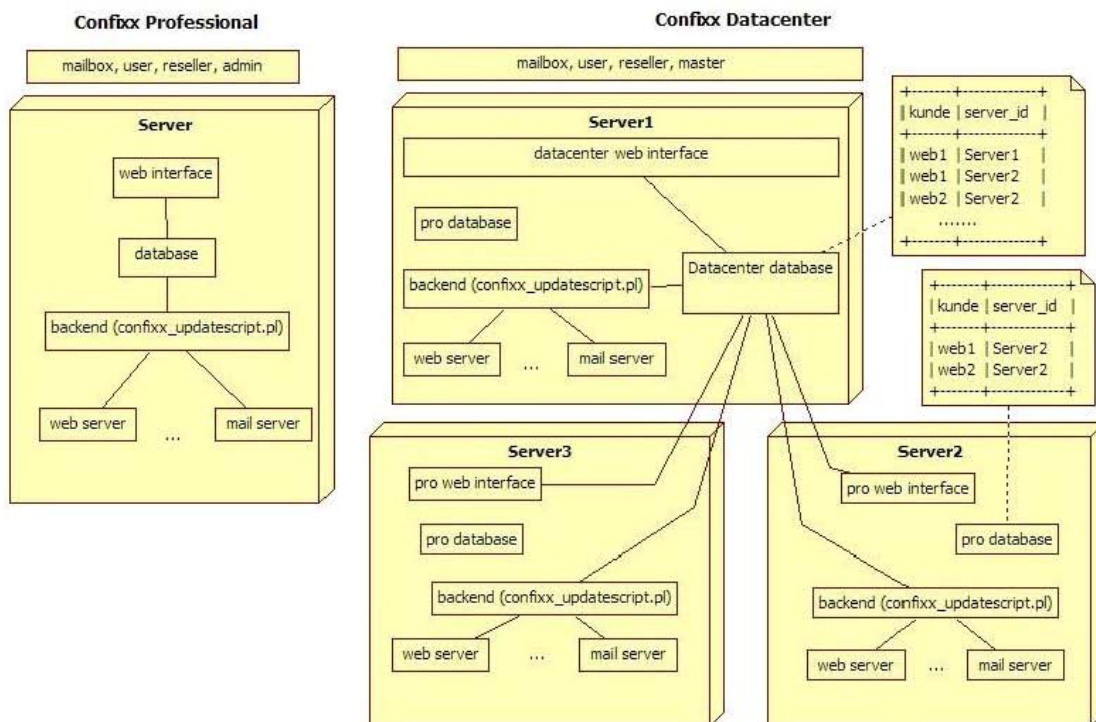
Confixx Professional

mailbox, user, reseller, admin

Server

web interface

database

backend (confixx_updatescript.pl)

web server

...

mail server

Confixx Datacenter

mailbox, user, reseller, master

Server1

datacenter web interface

pro database

backend (confixx_updatescript.pl)

Datacenter database

web server

...

mail server

| kunde | server_id |
|---|---|
| web1 | Server1 |
| web1 | Server2 |
| web2 | Server2 |
| ....... | |

| kunde | server_id |
|---|---|
| web1 | Server2 |
| web2 | Server2 |

Server3

pro web interface

pro database

backend (confixx_updatescript.pl)

web server

...

mail server

Server2

pro web interface

pro database

backend (confixx_updatescript.pl)

web server

...

mail server